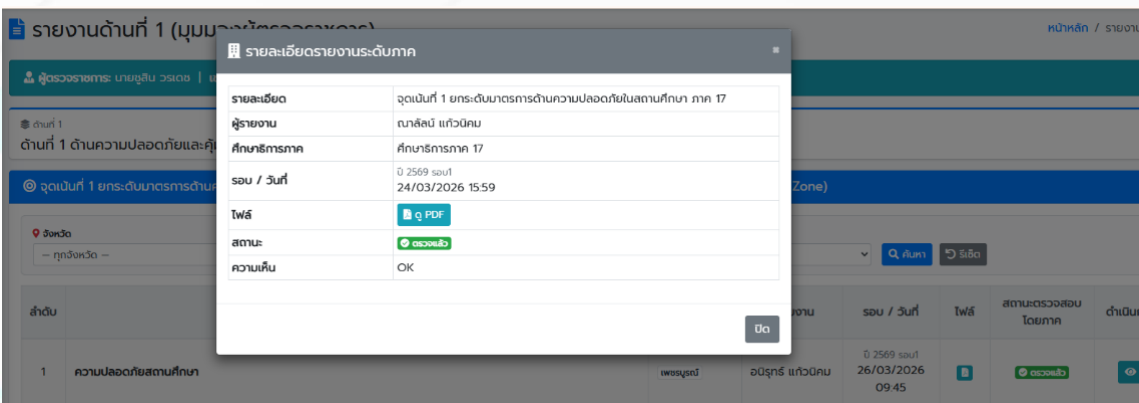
รายงานด้านที่ 1 (มุมม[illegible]

หน้าหลัก / รายงา

ผู้ตรวจราชการ: นายชูสิน วรเดช |

ด้านที่ 1
ด้านที่ 1 ด้านความปลอดภัยและคุ้

จุดเน้นที่ 1 ยกระดับมาตรการด้านค

Zone)

จังหวัด
— ทุกจังหวัด —

ค้นหา
รีเซ็ต

| ลำดับ | | | งาน | รอบ / วันที่ | ไฟล์ | สถานะตรวจสอบโดยภาค | ดำเนิน |
|---|---|---|---|---|---|---|---|
| 1 | ความปลอดภัยสถานศึกษา | เพชรบูรณ์ | อนิรุทธ์ แก้วนิคม | ปี 2569 รอบ1 26/03/2026 09:45 | | ตรวจแล้ว | |

รายละเอียดรายงานระดับภาค

| รายละเอียด | จุดเน้นที่ 1 ยกระดับมาตรการด้านความปลอดภัยในสถานศึกษา ภาค 17 |
|---|---|
| ผู้รายงาน | ณาลิลน์ แก้วนิคม |
| ศึกษาธิการภาค | ศึกษาธิการภาค 17 |
| รอบ / วันที่ | ปี 2569 รอบ1 24/03/2026 15:59 |
| ไฟล์ | ดู PDF |
| สถานะ | ตรวจแล้ว |
| ความเห็น | OK |

ปิด